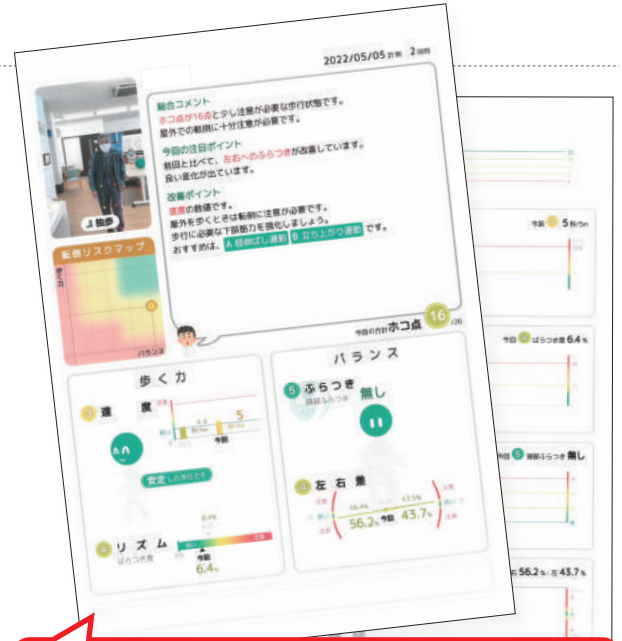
2022/05/05 計測 2回目

総合コメント
ホコ点が16点と少し注意が必要な歩行状態です。
屋外での転倒に十分注意が必要です。

今回の注目ポイント
前回と比べて、左右へのふらつきが改善しています。
良い変化が出ています。

改善ポイント
速度の数値です。
屋外を歩くときは転倒に注意が必要です。
歩行に必要な下肢筋力を強化しましょう。
おすすめは、A 筋伸ばし運動 B 立ち上がり運動 です。

J 助多

転倒リスクマップ

バランス

今回の合計 ホコ点 16 /20

歩く力

3 速度

5

今回

安定した歩行です

4 リズム

ばらつき度

今回
6.4%

バランス

5 ふらつき
頭部ふらつき
無し

6 左右差

56.2% 今回 43.7%

今回 5 秒/5m

今回 ばらつき度 6.4%

今回 5 頭部ふらつき 無し

右 56.2% / 左 43.7%